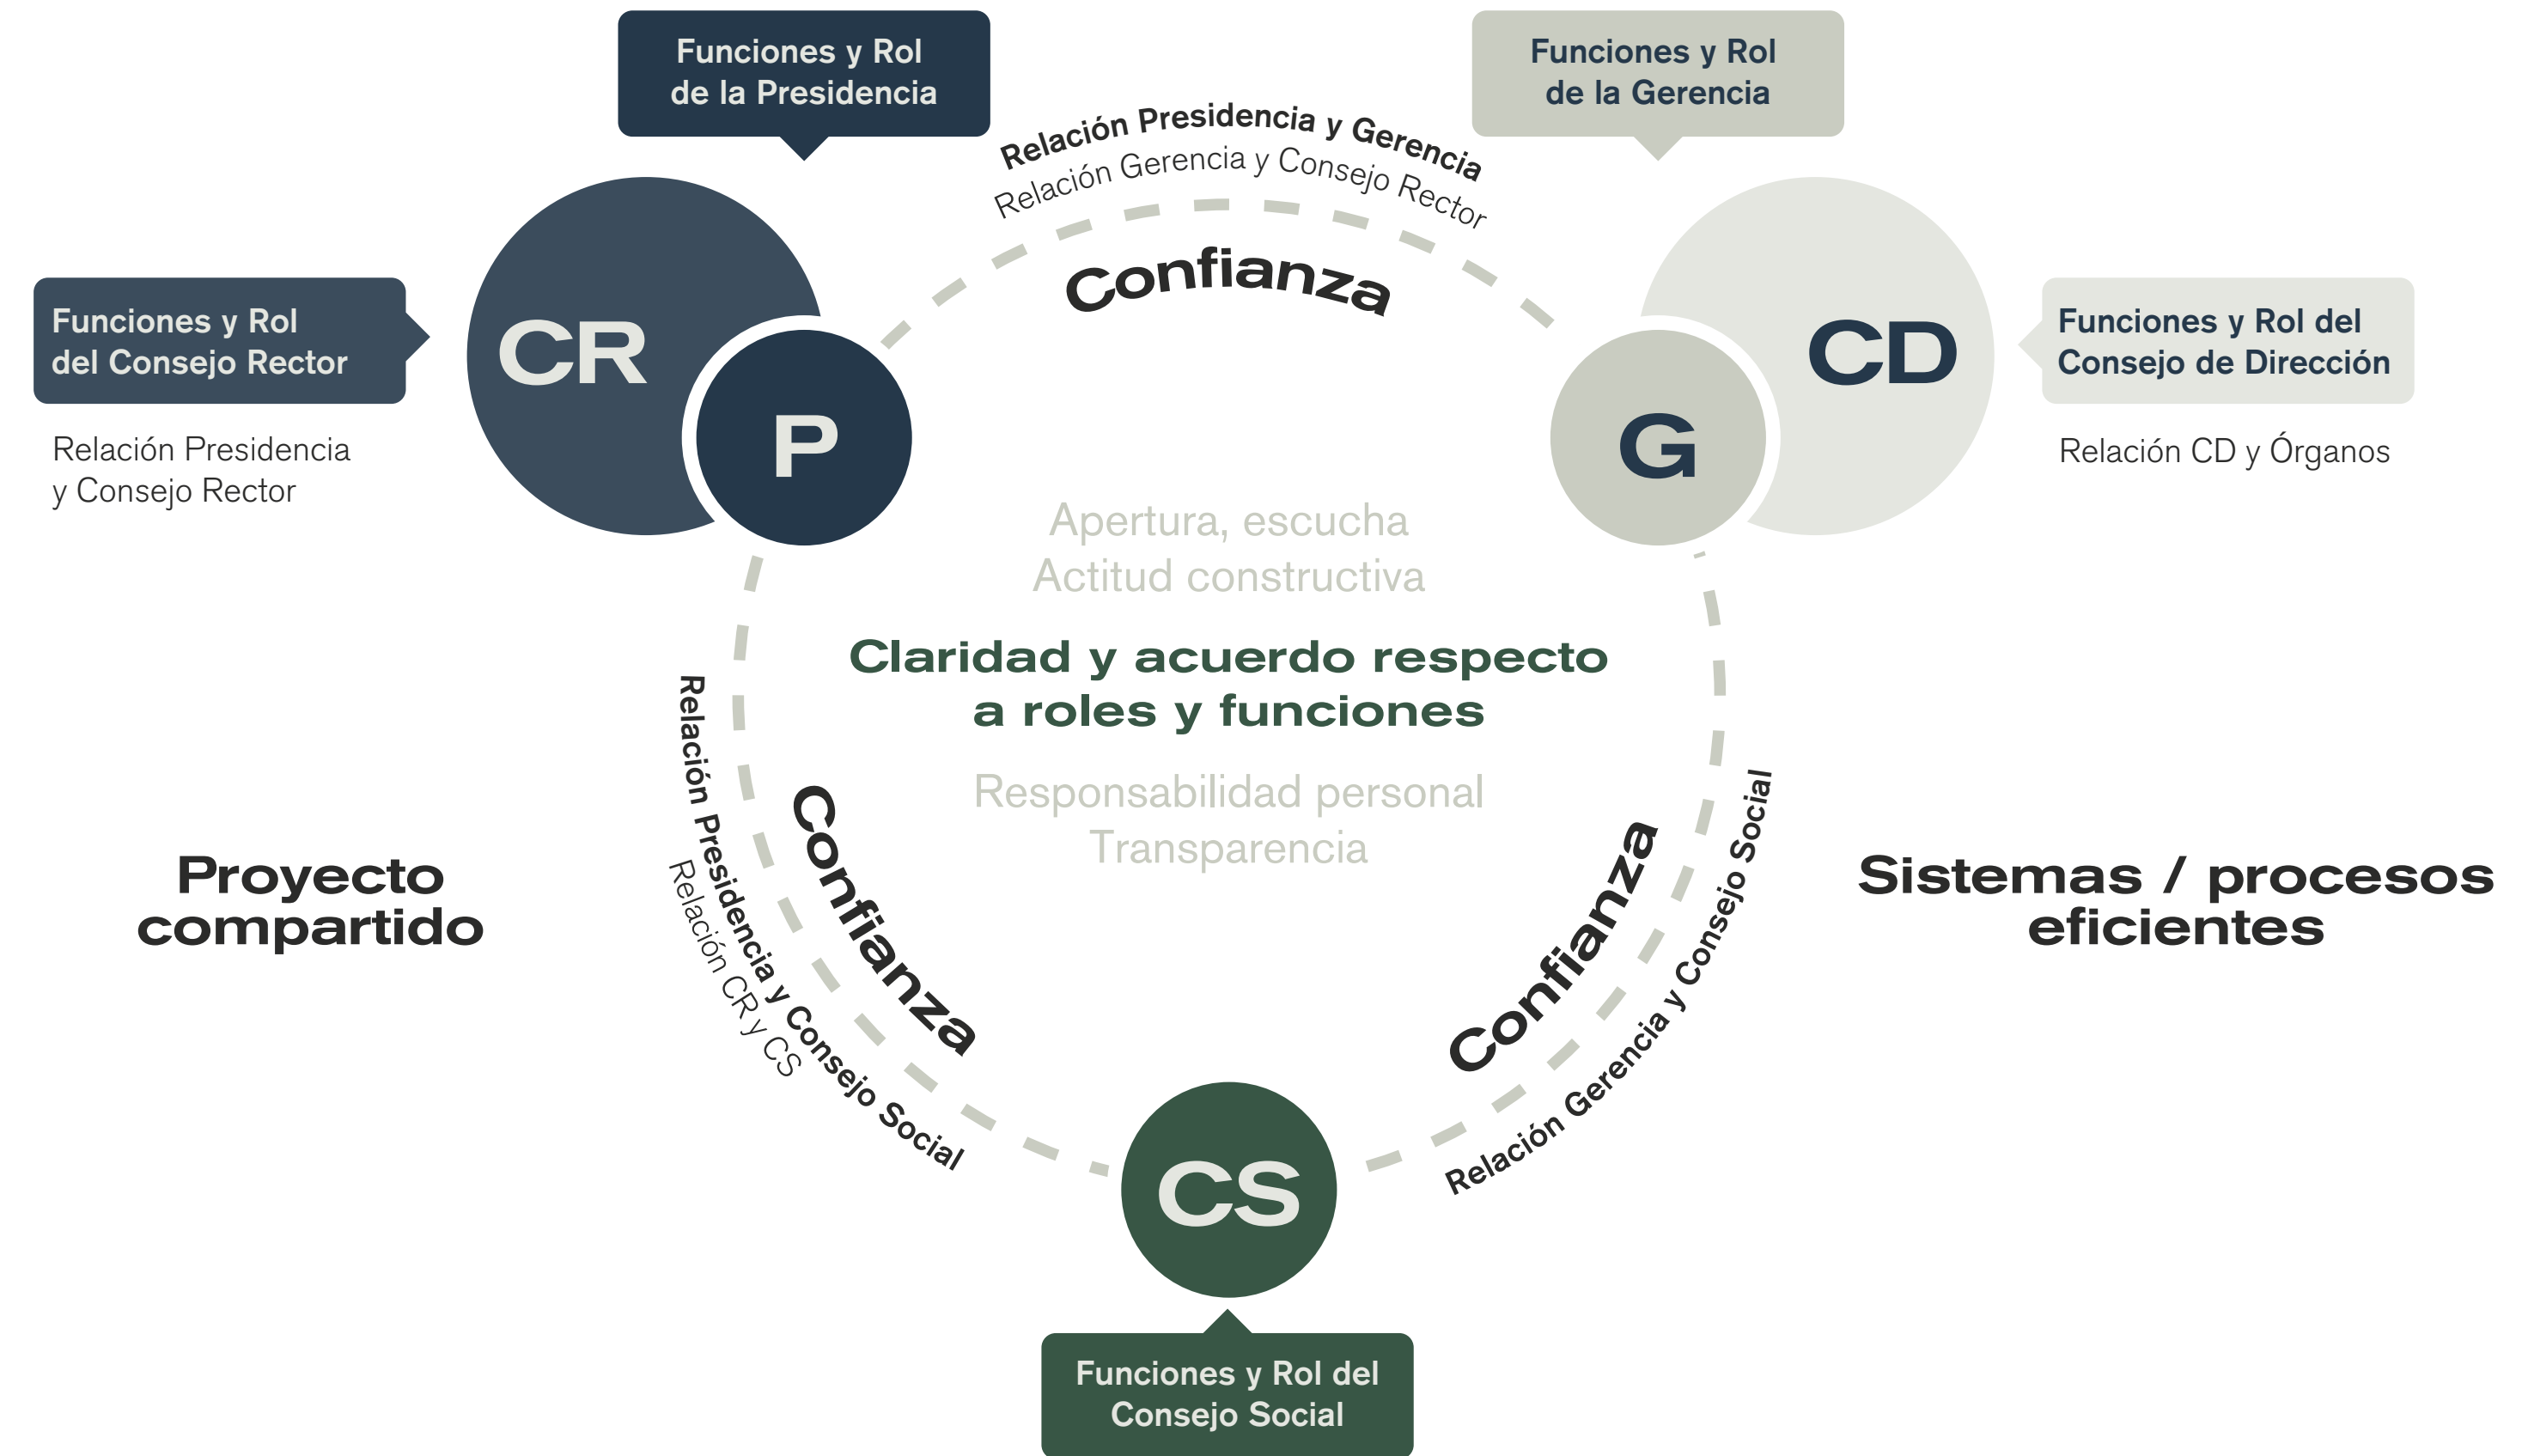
Funciones y Rol de la Presidencia

Funciones y Rol de la Gerencia

Relación Presidencia y Gerencia
Relación Gerencia y Consejo Rector

Confianza

Funciones y Rol del Consejo Rector

CR

P

Relación Presidencia y Consejo Rector

G

CD

Funciones y Rol del Consejo de Dirección

Relación CD y Órganos

Apertura, escucha
Actitud constructiva

Claridad y acuerdo respecto a roles y funciones

Responsabilidad personal
Transparencia

Relación Presidencia y Consejo Social
Relación CR y CS

Confianza

Confianza

Relación Gerencia y Consejo Social

Proyecto compartido

Sistemas / procesos eficientes

CS

Funciones y Rol del Consejo Social